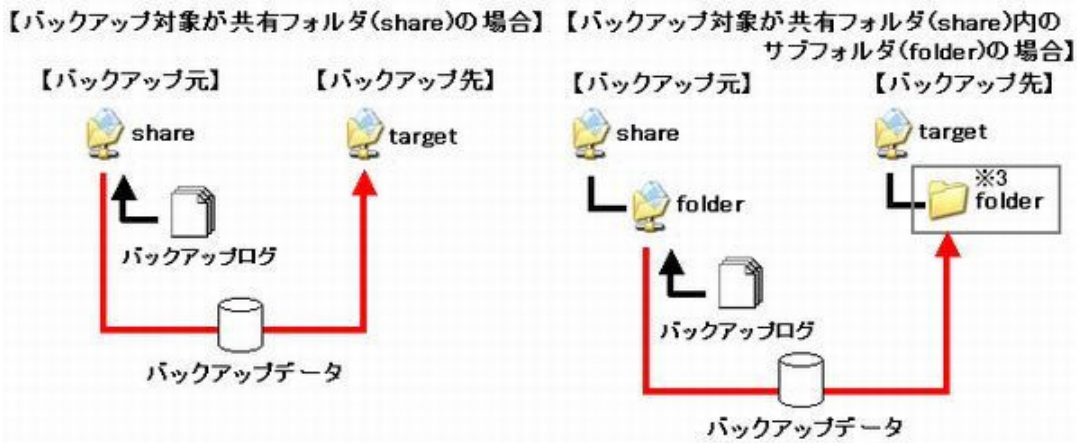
【バックアップ対象が共有フォルダ(share)の 場合】

【バックアップ元】

share

バックアップログ

バックアップデータ

【バックアップ先】

target

【バックアップ対象が共有フォルダ(share)内の サブフォルダ(folder)の 場合】

【バックアップ元】

share

folder

バックアップログ

バックアップデータ

【バックアップ先】

target

※3

folder